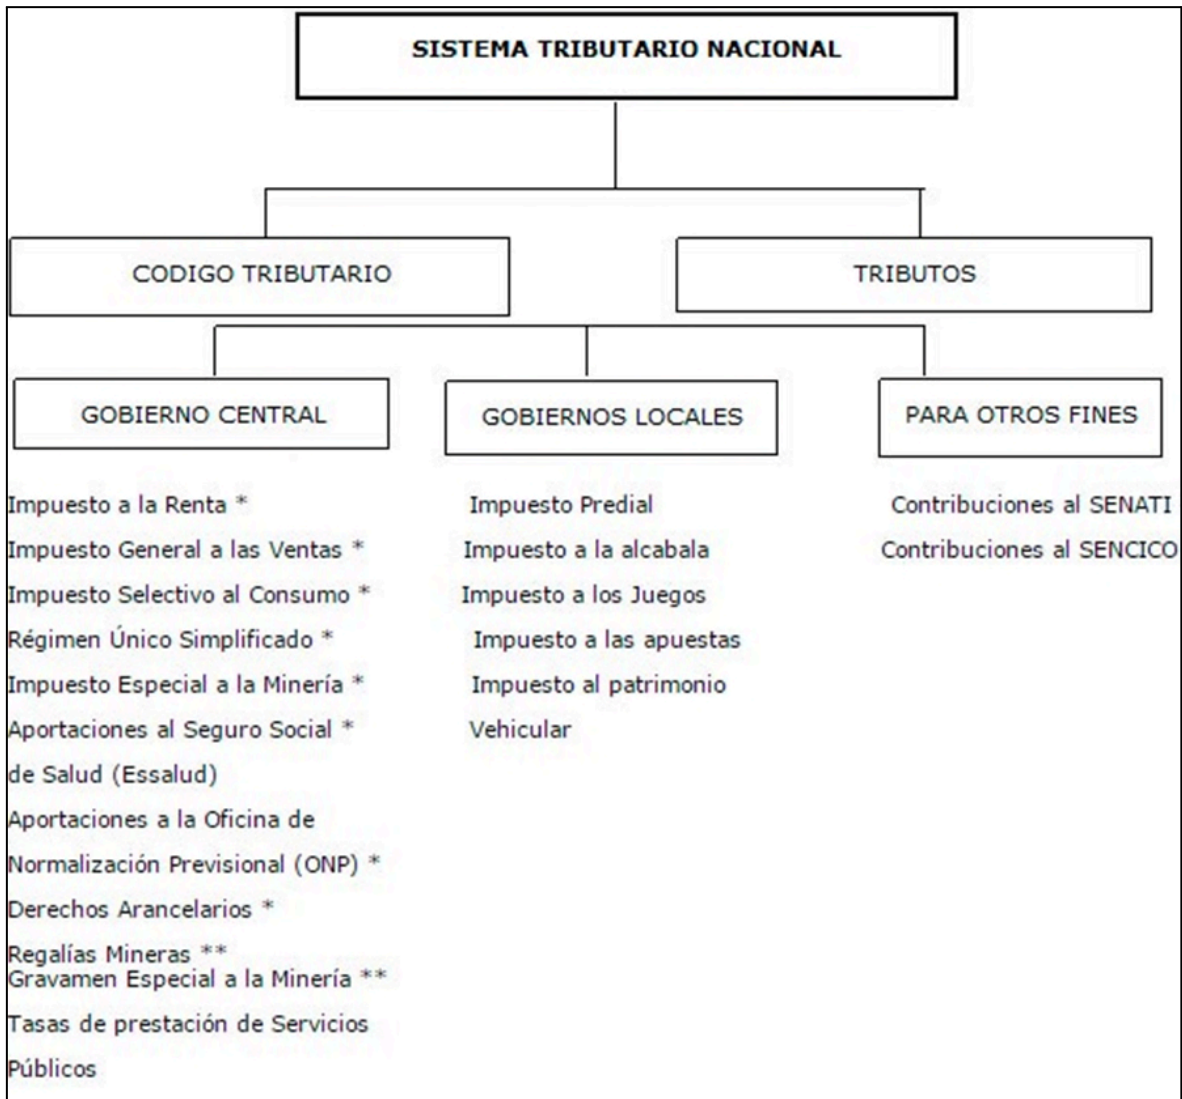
SISTEMA TRIBUTARIO NACIONAL

CODIGO TRIBUTARIO

TRIBUTOS

GOBIERNO CENTRAL

GOBIERNOS LOCALES

PARA OTROS FINES

Impuesto a la Renta *
Impuesto General a las Ventas *
Impuesto Selectivo al Consumo *
Régimen Único Simplificado *
Impuesto Especial a la Minería *
Aportaciones al Seguro Social * de Salud (Essalud)
Aportaciones a la Oficina de Normalización Previsional (ONP) *
Derechos Arancelarios *
Regalías Mineras **
Gravamen Especial a la Minería **
Tasas de prestación de Servicios Públicos

Impuesto Predial
Impuesto a la alcabala
Impuesto a los Juegos
Impuesto a las apuestas
Impuesto al patrimonio Vehicular

Contribuciones al SENATI
Contribuciones al SENCICO